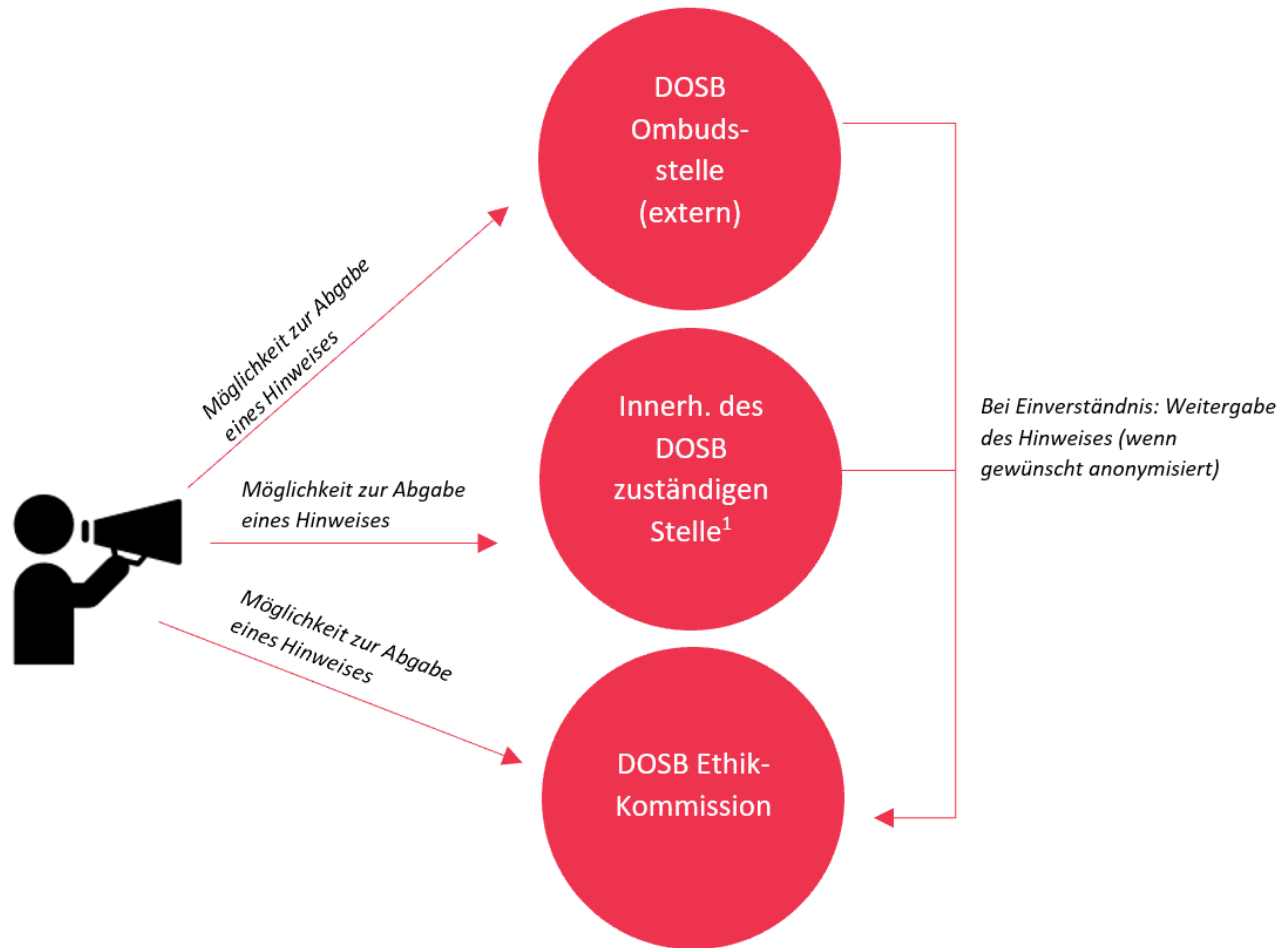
Möglichkeit zur Abgabe eines Hinweises

DOSB Ombudsstelle (extern)

Möglichkeit zur Abgabe eines Hinweises

Innerh. des DOSB zuständigen Stelle$^1$

Bei Einverständnis: Weitergabe des Hinweises (wenn gewünscht anonymisiert)

Möglichkeit zur Abgabe eines Hinweises

DOSB Ethik-Kommission